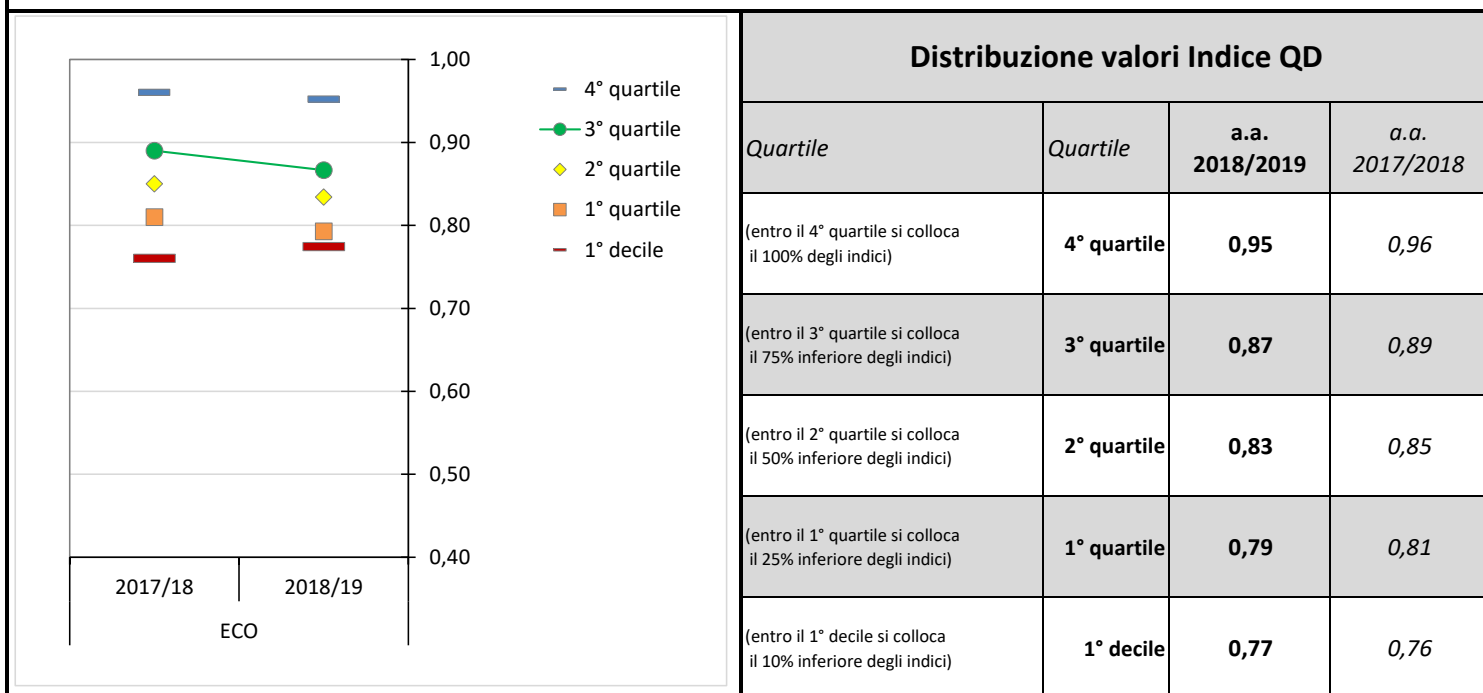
1,00
0,90
0,80
0,70
0,60
0,50
0,40

4° quartile
3° quartile
2° quartile
1° quartile
1° decile

2017/18
2018/19
ECO

Distribuzione valori Indice QD

| Quartile | Quartile | a.a. 2018/2019 | a.a. 2017/2018 |
|---|---|---|---|
| (entro il 4° quartile si colloca il 100% degli indici) | 4° quartile | 0,95 | 0,96 |
| (entro il 3° quartile si colloca il 75% inferiore degli indici) | 3° quartile | 0,87 | 0,89 |
| (entro il 2° quartile si colloca il 50% inferiore degli indici) | 2° quartile | 0,83 | 0,85 |
| (entro il 1° quartile si colloca il 25% inferiore degli indici) | 1° quartile | 0,79 | 0,81 |
| (entro il 1° decile si colloca il 10% inferiore degli indici) | 1° decile | 0,77 | 0,76 |